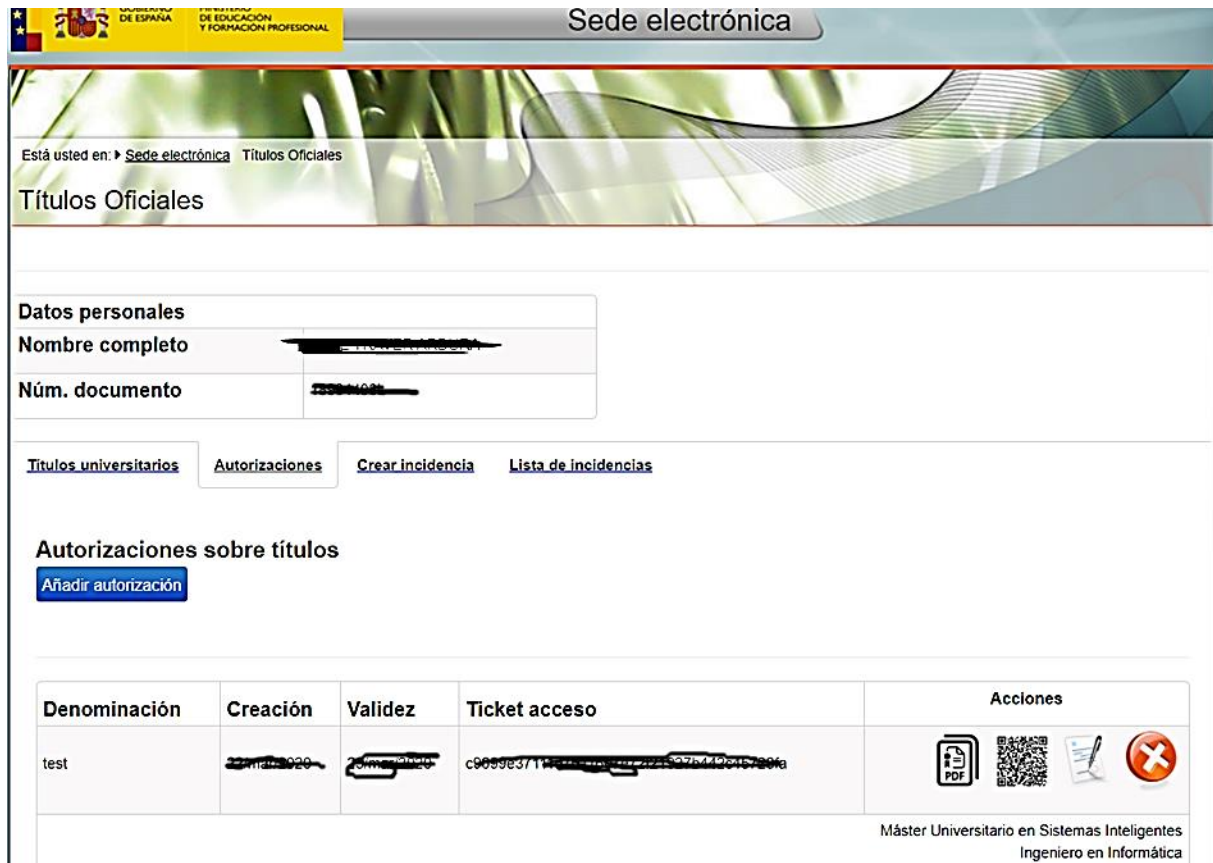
GOBIERNO DE ESPAÑA MINISTERIO DE EDUCACIÓN Y FORMACIÓN PROFESIONAL

Sede electrónica

Está usted en: ▸ Sede electrónica Títulos Oficiales

Títulos Oficiales

| Datos personales | |
|---|---|
| Nombre completo | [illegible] |
| Núm. documento | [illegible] |

Títulos universitarios | Autorizaciones | Crear incidencia | Lista de incidencias

Autorizaciones sobre títulos

Añadir autorización

| Denominación | Creación | Validez | Ticket acceso | Acciones |
|---|---|---|---|---|
| test | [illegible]2020 | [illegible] | c9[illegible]fa | PDF |
| | | | | Máster Universitario en Sistemas Inteligentes Ingeniero en Informática |